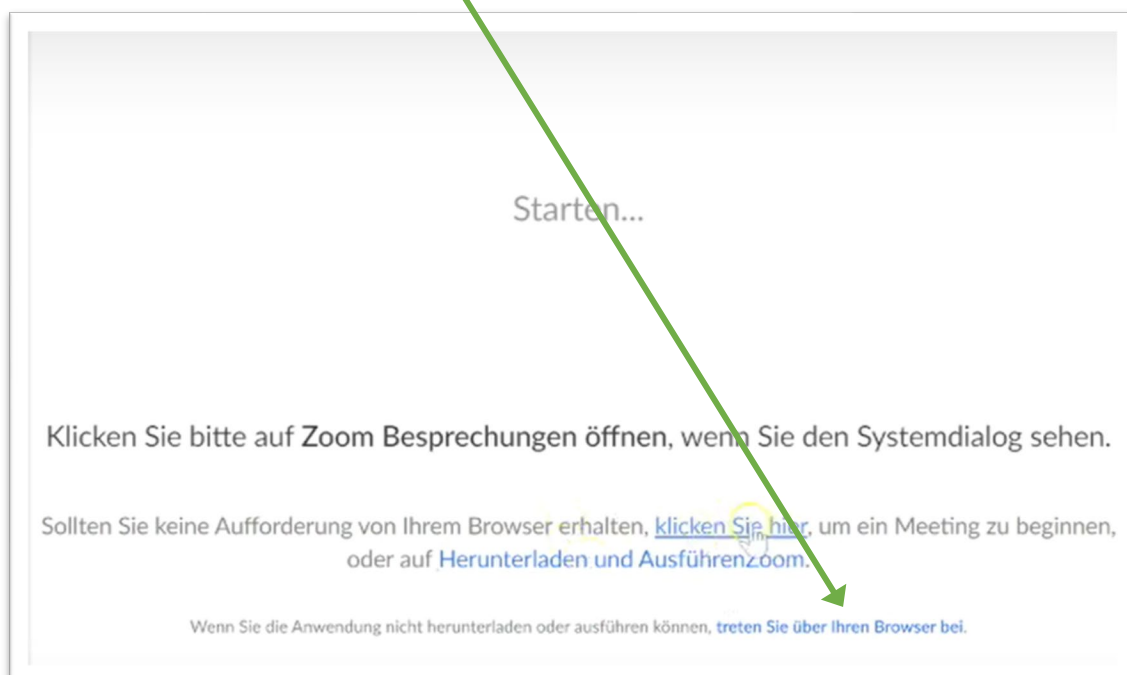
Starten...

Klicken Sie bitte auf Zoom Besprechungen öffnen, wenn Sie den Systemdialog sehen.

Sollten Sie keine Aufforderung von Ihrem Browser erhalten, klicken Sie hier, um ein Meeting zu beginnen, oder auf Herunterladen und AusführenZoom.

Wenn Sie die Anwendung nicht herunterladen oder ausführen können, treten Sie über Ihren Browser bei.